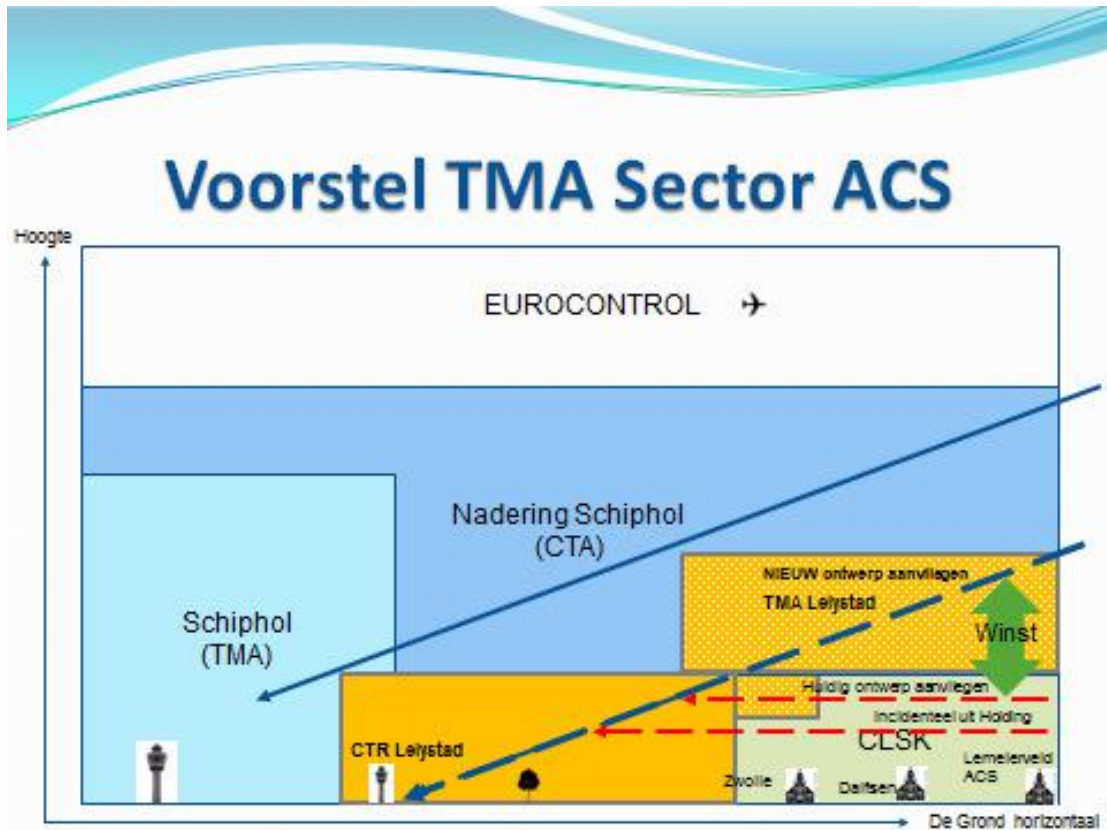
Voorstel TMA Sector ACS

Hoogte

EUROCONTROL

Nadering Schiphol (CTA)

Schiphol (TMA)

NIEUW ontwerp aanvliegen

TMA Lelystad

Winst

Huidig ontwerp aanvliegen

Incidenteel uit Holding

CLSK

CTR Lelystad

Zwolle

Dalfsen

Lemelerveld ACS

De Grond horizontaal